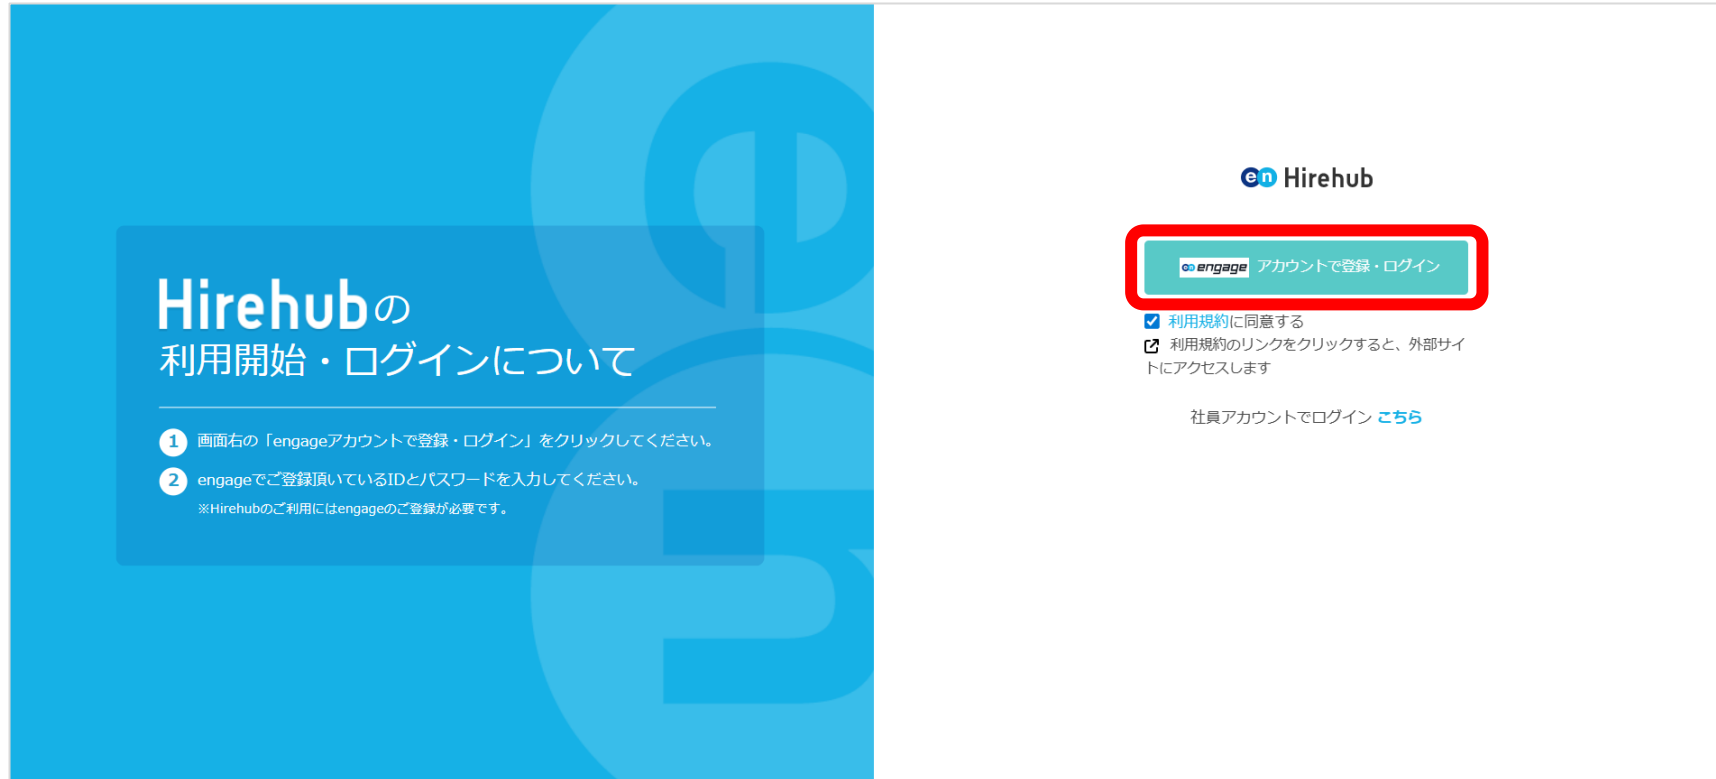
Hirehubの
利用開始・ログインについて

1 画面右の「engageアカウントで登録・ログイン」をクリックしてください。

2 engageでご登録頂いているIDとパスワードを入力してください。
※Hirehubのご利用にはengageのご登録が必要です。

en Hirehub

engage アカウントで登録・ログイン

利用規約に同意する

利用規約のリンクをクリックすると、外部サイトにアクセスします

社員アカウントでログイン こちら